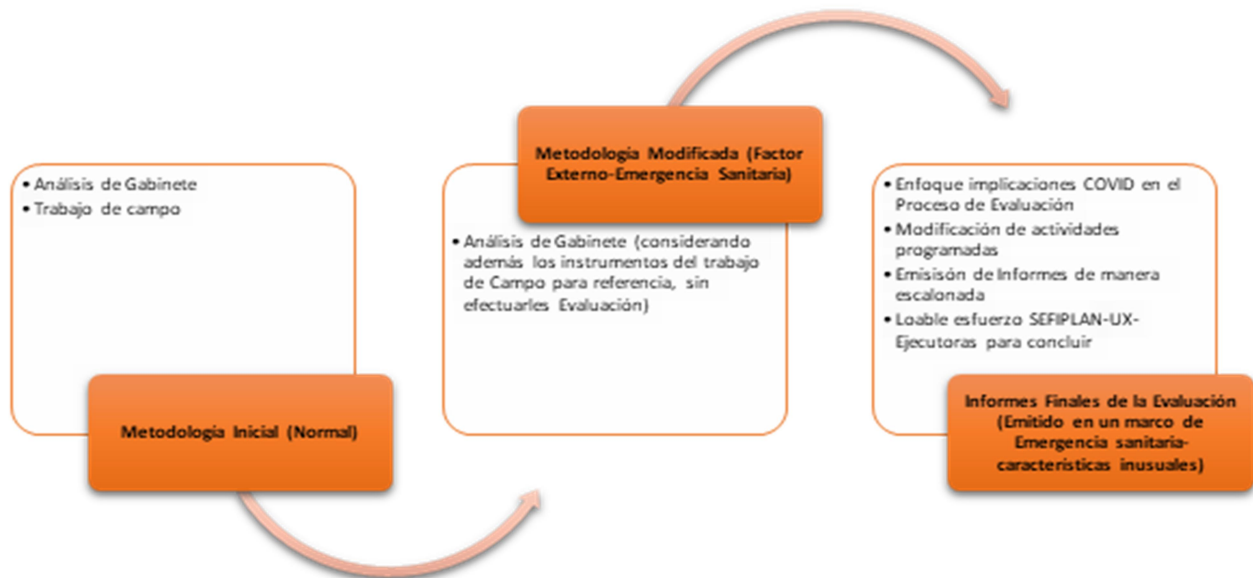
• Análisis de Gabinete
• Trabajo de campo

Metodología Inicial (Normal)

Metodología Modificada (Factor Externo-Emergencia Sanitaria)

• Análisis de Gabinete (considerando además los instrumentos del trabajo de Campo para referencia, sin efectuarles Evaluación)

• Enfoque implicaciones COVID en el Proceso de Evaluación
• Modificación de actividades programadas
• Emisión de Informes de manera escalonada
• Loable esfuerzo SEFIPLAN-UX-Ejecutoras para concluir

Informes Finales de la Evaluación (Emitido en un marco de Emergencia sanitaria-características inusuales)